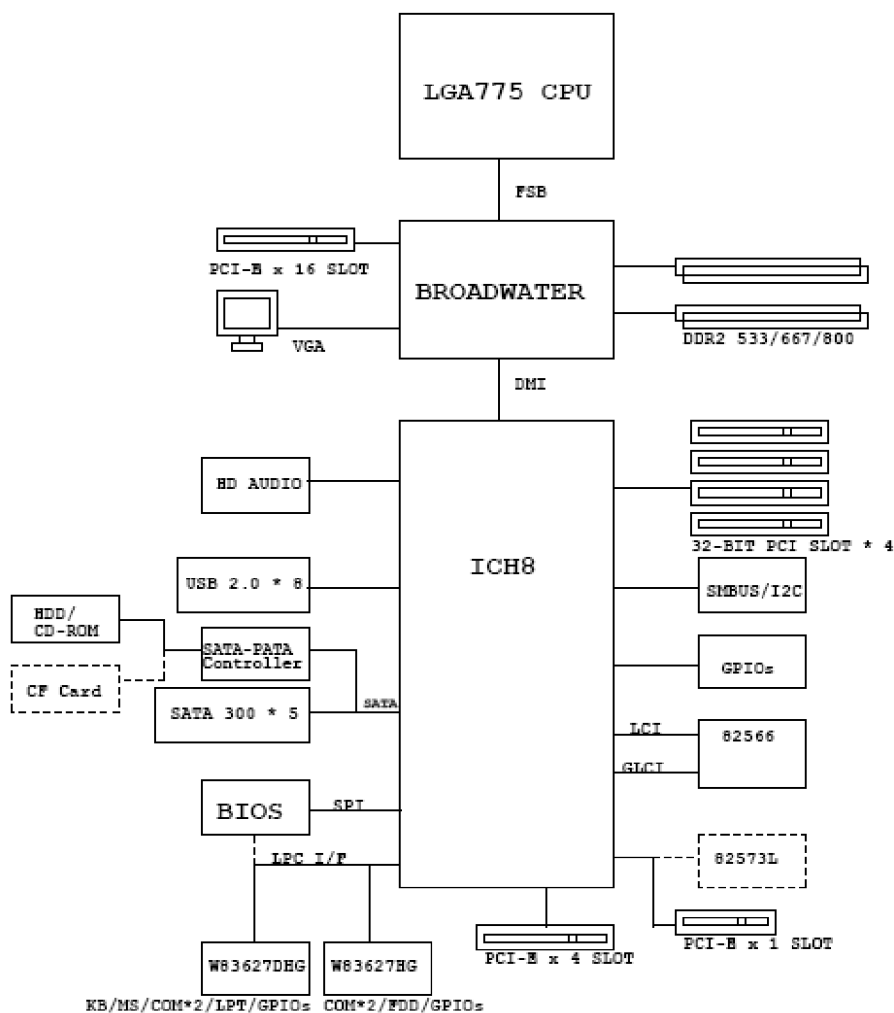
LGA775 CPU

FSB

PCI-E x 16 SLOT

BROADWATER

VGA

DDR2 533/667/800

DMI

HD AUDIO

ICH8

32-BIT PCI SLOT * 4

USB 2.0 * 8

SMBUS/I2C

HDD/
CD-ROM

SATA-PATA
Controller

GPIOs

CF Card

SATA 300 * 5

SATA

LCI

82566

GLCI

BIOS

SPI

LPC I/F

82573L

PCI-E x 1 SLOT

PCI-E x 4 SLOT

W83627DHG

W83627HG

KB/MS/COM*2/LPT/GPIOs

COM*2/FDD/GPIOs